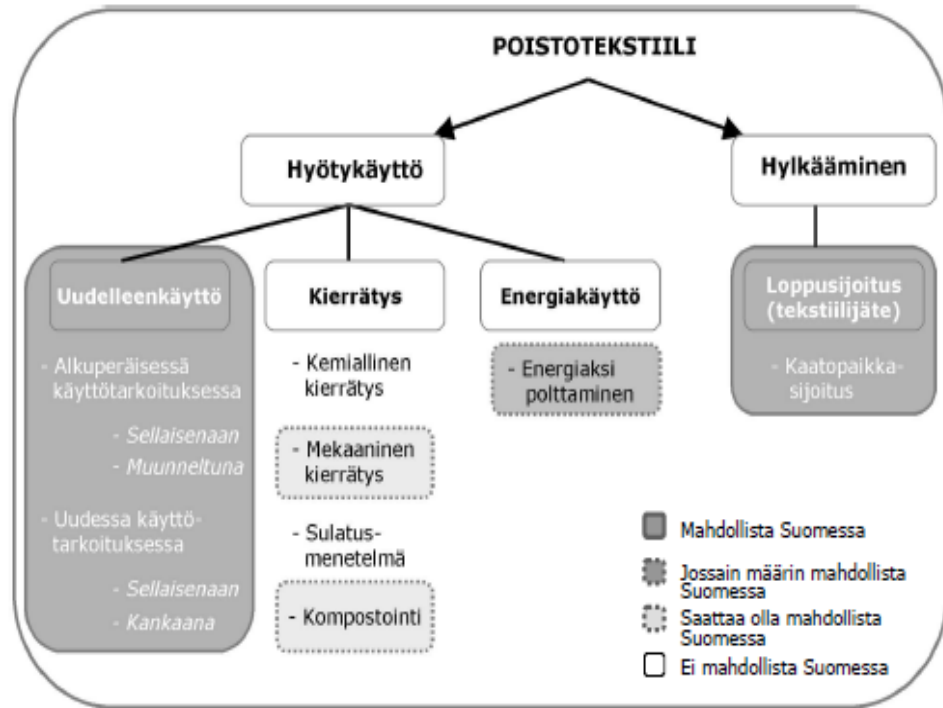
POISTOTEKSTIILI

Hyötykäyttö

Hylkääminen

Uudelleenkäyttö

- Alkuperäisessä käyttötarkoituksessa

- Sellaisenaan

- Muunneltuna

- Uudessa käyttötarkoituksessa

- Sellaisenaan

- Kankaana

Kierrätys

- Kemiallinen kierrätys

- Mekaaninen kierrätys

- Sulatusmenetelmä

- Kompostointi

Energiakäyttö

- Energiaksi polttaminen

Loppusijoitus (tekstiilijäte)

- Kaatopaikkasijoitus

Mahdollista Suomessa

Jossain määrin mahdollista Suomessa

Saattaa olla mahdollista Suomessa

Ei mahdollista Suomessa